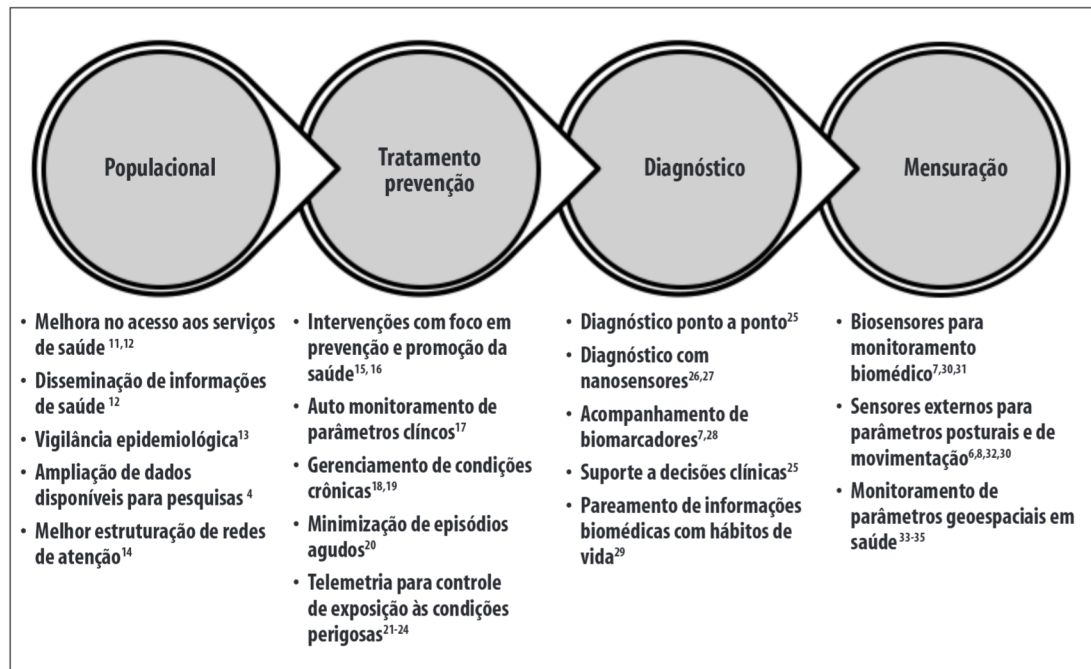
Populacional

Tratamento prevenção

Diagnóstico

Mensuração

• Melhora no acesso aos serviços de saúde $^{11,12}$
• Disseminação de informações de saúde $^{12}$
• Vigilância epidemiológica$^{13}$
• Ampliação de dados disponíveis para pesquisas $^{4}$
• Melhor estruturação de redes de atenção$^{14}$

• Intervenções com foco em prevenção e promoção da saúde$^{15, 16}$
• Auto monitoramento de parâmetros clíncos$^{17}$
• Gerenciamento de condições crônicas$^{18,19}$
• Minimização de episódios agudos$^{20}$
• Telemetria para controle de exposição às condições perigosas$^{21-24}$

• Diagnóstico ponto a ponto$^{25}$
• Diagnóstico com nanosensores$^{26,27}$
• Acompanhamento de biomarcadores$^{7,28}$
• Suporte a decisões clínicas$^{25}$
• Pareamento de informações biomédicas com hábitos de vida$^{29}$

• Biosensores para monitoramento biomédico$^{7,30,31}$
• Sensores externos para parâmetros posturais e de movimentação$^{6,8,32,30}$
• Monitoramento de parâmetros geoespaciais em saúde$^{33-35}$